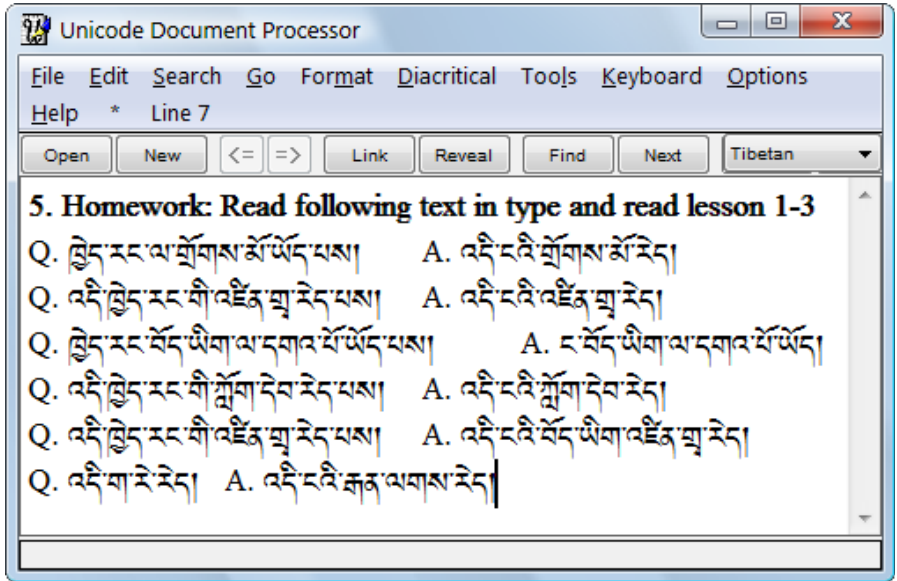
Unicode Document Processor

File Edit Search Go Format Diacritical Tools Keyboard Options Help * Line 7

Open New <= => Link Reveal Find Next Tibetan

5. Homework: Read following text in type and read lesson 1-3

Q. ཁྱེད་རང་ལ་གྲོགས་མོ་ཡོད་པས། A. འདི་ངའི་གྲོགས་མོ་རེད།

Q. འདི་ཁྱེད་རང་གི་འཛིན་གྲྭ་རེད་པས། A. འདི་ངའི་འཛིན་གྲྭ་རེད།

Q. ཁྱེད་རང་བོད་ཡིག་ལ་དགའ་པོ་ཡོད་པས། A. ང་བོད་ཡིག་ལ་དགའ་པོ་ཡོད།

Q. འདི་ཁྱེད་རང་གི་སློབ་དེབ་རེད་པས། A. འདི་ངའི་སློབ་དེབ་རེད།

Q. འདི་ཁྱེད་རང་གི་འཛིན་གྲྭ་རེད་པས། A. འདི་ངའི་བོད་ཡིག་འཛིན་གྲྭ་རེད།

Q. འདི་ག་རེ་རེད། A. འདི་ངའི་རྐྱན་ལགས་རེད།